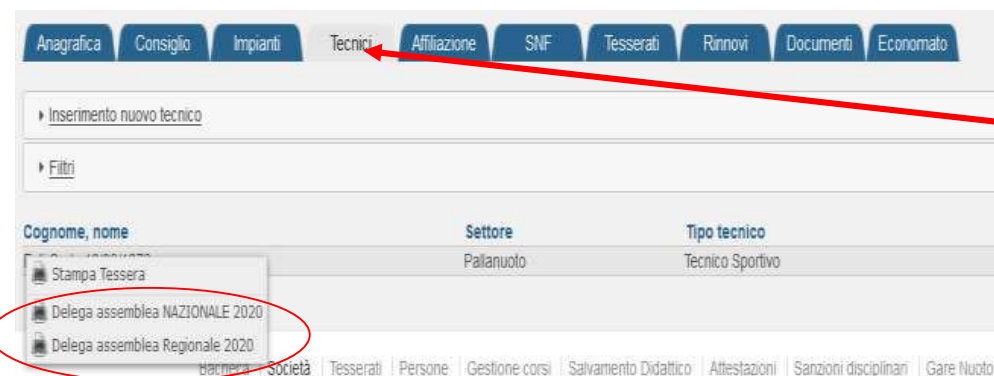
Anagrafica | Consiglio | Impianti | Tecnici | Affiliazione | SNF | Tesserati | Rinnovi | Documenti | Economato

▸ Inserimento nuovo tecnico

▸ Filtri

| Cognome, nome | Settore | Tipo tecnico |
|---|---|---|
| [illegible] | Pallanuoto | Tecnico Sportivo |

Stampa Tessera
Delega assemblea NAZIONALE 2020
Delega assemblea Regionale 2020

Bacheca | Società | Tesserati | Persone | Gestione corsi | Salvamento Didattico | Attestazioni | Sanzioni disciplinari | Gare Nuoto